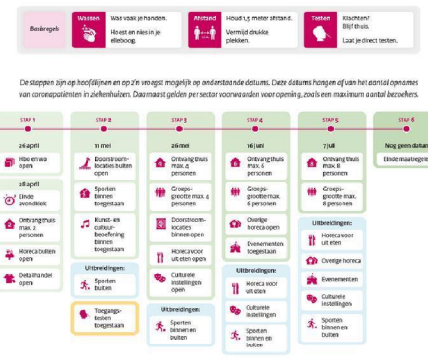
Basisregels

Wassen
Was vaak je handen.
Hoest en nies in je elleboog.

Afstand
Houd 1,5 meter afstand.
Vermijd drukke plekken.

Testen
Klachten? Blijf thuis.
Laat je direct testen.

De stappen zijn op hoofdlijnen en op z'n vroegst mogelijk op onderstaande datums. Deze datums hangen af van het aantal opnames van coronapatiënten in ziekenhuizen. Daarnaast gelden per sector voorwaarden voor opening, zoals een maximum aantal bezoekers.

STAP 1
26 april
Hbo en wo open
28 april
Einde avondklok
Ontvang thuis max. 2 personen
Horeca buiten open
Detailhandel open

STAP 2
11 mei
Doorstroom-locaties buiten open
Sporten binnen toegestaan
Kunst- en cultuur-beoefening binnen toegestaan
Uitbreidingen:
Sporten buiten
Toegangs-testen toegestaan

STAP 3
26 mei
Ontvang thuis max. 4 personen
Groeps-grootte max. 4 personen
Doorstroom-locaties binnen open
Horeca voor uit eten open
Culturele instellingen open
Uitbreidingen:
Sporten binnen en buiten

STAP 4
16 juni
Ontvang thuis max. 6 personen
Groeps-grootte max. 6 personen
Overige horeca open
Evenementen toegestaan
Uitbreidingen:
Horeca voor uit eten
Culturele instellingen
Sporten binnen en buiten

STAP 5
7 juli
Ontvang thuis max. 8 personen
Groeps-grootte max. 8 personen
Uitbreidingen:
Horeca voor uit eten
Overige horeca
Evenementen
Culturele instellingen
Sporten binnen en buiten

STAP 6
Nog geen datum
Einde maatregel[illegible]